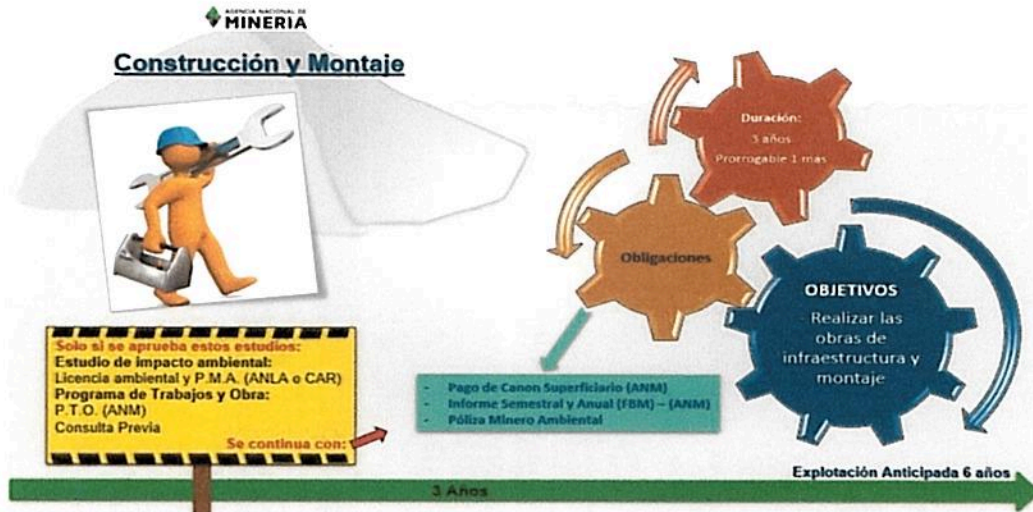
AGENCIA NACIONAL DE MINERIA

Construcción y Montaje

Duración:
3 años
Prorrogable 1 mas

Obligaciones

OBJETIVOS
Realizar las obras de infraestructura y montaje

Solo si se aprueba estos estudios:
Estudio de impacto ambiental:
Licencia ambiental y P.M.A. (ANLA o CAR)
Programa de Trabajos y Obra:
P.T.O. (ANM)
Consulta Previa
Se continua con:

- Pago de Canon Superficiario (ANM)
- Informe Semestral y Anual (FBM) – (ANM)
- Póliza Minero Ambiental

Explotación Anticipada 6 años

3 Años